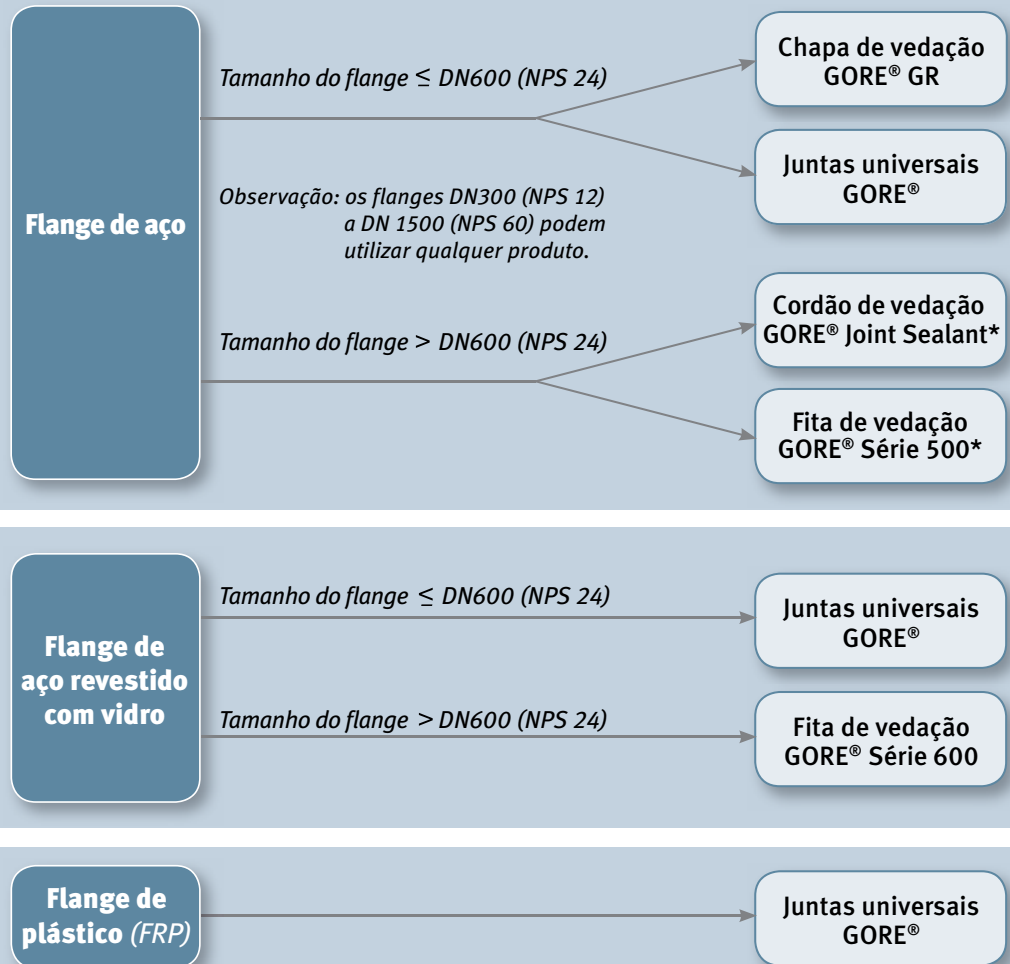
Flange de aço

Tamanho do flange $\leq$ DN600 (NPS 24)

Chapa de vedação GORE® GR

Juntas universais GORE®

Observação: os flanges DN300 (NPS 12) a DN 1500 (NPS 60) podem utilizar qualquer produto.

Tamanho do flange > DN600 (NPS 24)

Cordão de vedação GORE® Joint Sealant*

Fita de vedação GORE® Série 500*

Flange de aço revestido com vidro

Tamanho do flange $\leq$ DN600 (NPS 24)

Juntas universais GORE®

Tamanho do flange > DN600 (NPS 24)

Fita de vedação GORE® Série 600

Flange de plástico (FRP)

Juntas universais GORE®